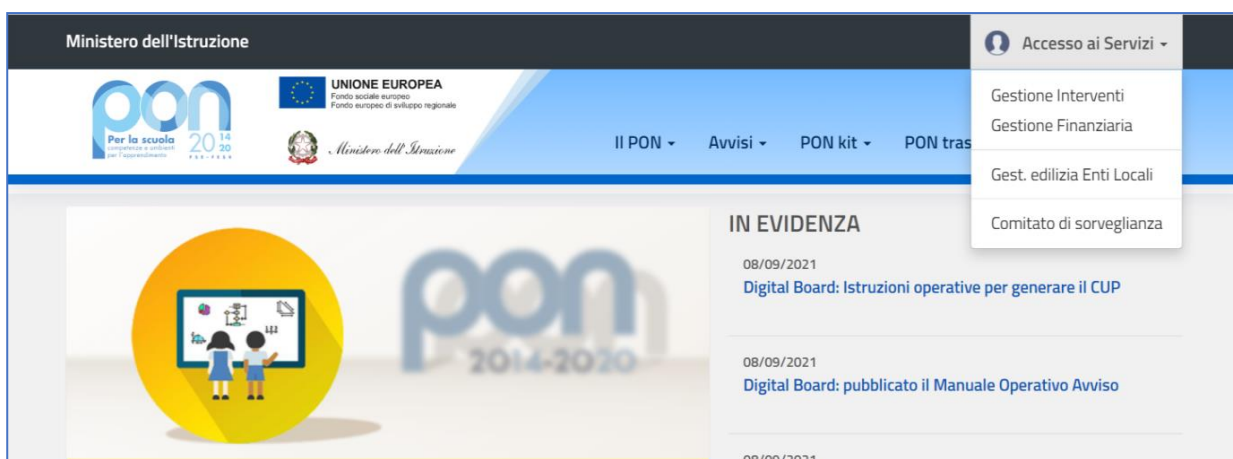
Ministero dell'Istruzione

Accesso ai Servizi

Gestione Interventi
Gestione Finanziaria

Gest. edilizia Enti Locali

Comitato di sorveglianza

pon
Per la scuola
competenze e ambienti per l'apprendimento
20 14 20
FSE-FESR

UNIONE EUROPEA
Fondo sociale europeo
Fondo europeo di sviluppo regionale

Ministero dell'Istruzione

Il PON
Avvisi
PON kit
PON tras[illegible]

pon
2014-2020

IN EVIDENZA

08/09/2021
Digital Board: Istruzioni operative per generare il CUP

08/09/2021
Digital Board: pubblicato il Manuale Operativo Avviso

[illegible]